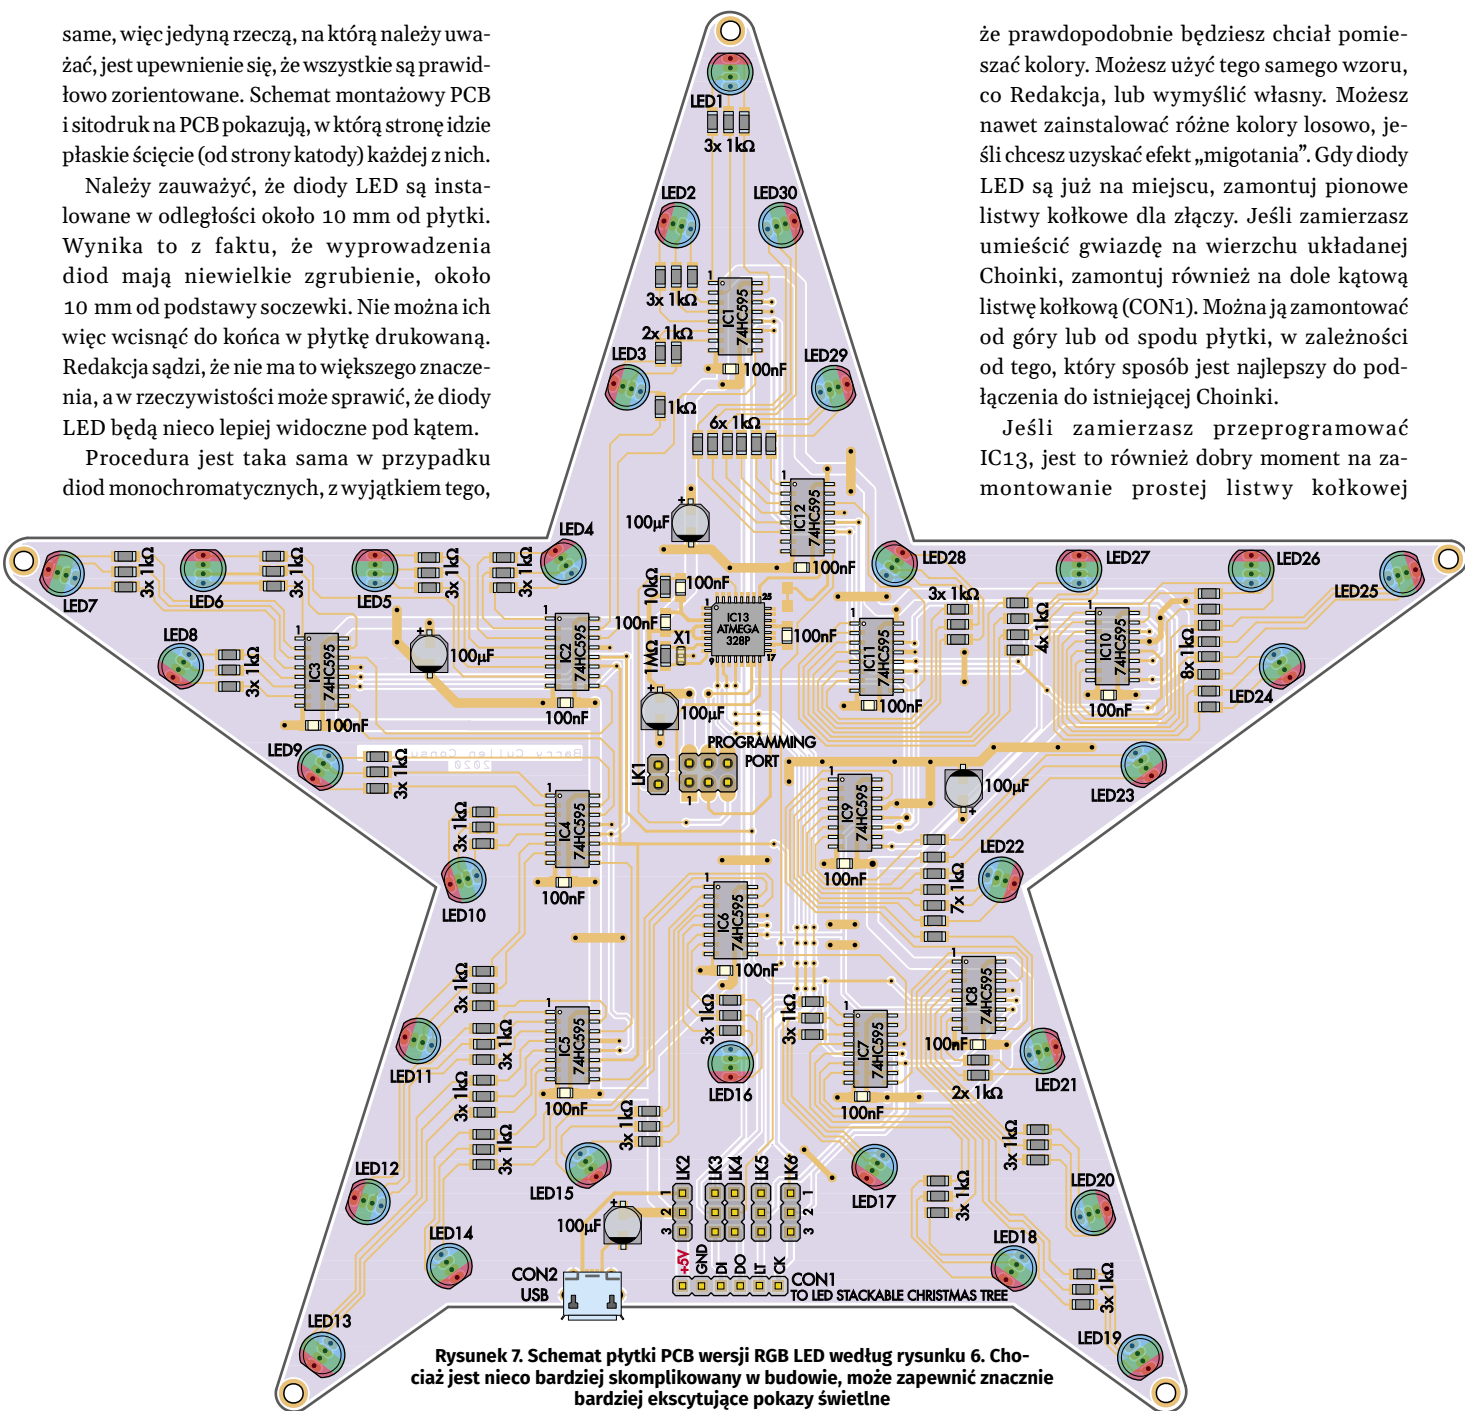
same, więc jedyną rzeczą, na którą należy uważać, jest upewnienie się, że wszystkie są prawidłowo zorientowane. Schemat montażowy PCB i sitodruk na PCB pokazują, w którą stronę idzie płaskie ścięcie (od strony katody) każdej z nich.

Należy zauważyć, że diody LED są instalowane w odległości około 10 mm od płytki. Wynika to z faktu, że wyprowadzenia diod mają niewielkie zgrubienie, około 10 mm od podstawy soczewki. Nie można ich więc wcisnąć do końca w płytkę drukowaną. Redakcja sądzi, że nie ma to większego znaczenia, a w rzeczywistości może sprawić, że diody LED będą nieco lepiej widoczne pod kątem.

Procedura jest taka sama w przypadku diod monochromatycznych, z wyjątkiem tego, że prawdopodobnie będziesz chciał pomieszać kolory. Możesz użyć tego samego wzoru, co Redakcja, lub wymyślić własny. Możesz nawet zainstalować różne kolory losowo, jeśli chcesz uzyskać efekt „migotania”. Gdy diody LED są już na miejscu, zamontuj pionowe listwy kołkowe dla złączy. Jeśli zamierzasz umieścić gwiazdę na wierzchu układanej Choinki, zamontuj również na dole kątową listwę kołkową (CON1). Można ją zamontować od góry lub od spodu płytki, w zależności od tego, który sposób jest najlepszy do podłączenia do istniejącej Choinki.

Jeśli zamierzasz przeprogramować IC13, jest to również dobry moment na zamontowanie prostej listwy kołkowej

LED1 3x 1kΩ LED2 LED30 3x 1kΩ IC1 74HC595 2x 1kΩ LED3 100nF LED29 1kΩ 6x 1kΩ IC12 74HC595 100µF LED4 100nF LED28 LED27 LED26 LED25 LED7 3x 1kΩ LED6 3x 1kΩ LED5 3x 1kΩ 3x 1kΩ IC2 74HC595 10kΩ 100nF IC13 ATMEGA 328P 100nF 3x 1kΩ 4x 1kΩ IC10 74HC595 8x 1kΩ LED8 3x 1kΩ IC3 74HC595 100µF X1 1MΩ IC11 74HC595 LED24 100nF 100nF 100µF 100nF 100nF LED9 3x 1kΩ PROGRAMMING PORT LK1 IC9 74HC595 100µF LED23 3x 1kΩ IC4 74HC595 LED22 LED10 100nF 100nF 7x 1kΩ IC6 74HC595 100nF IC8 74HC595 3x 1kΩ 3x 1kΩ 3x 1kΩ IC7 74HC595 100nF LED21 LED11 3x 1kΩ IC5 74HC595 LED16 2x 1kΩ 3x 1kΩ 100nF 100nF 3x 1kΩ 3x 1kΩ 3x 1kΩ LED12 LED20 LED15 LK2 LK3 LK4 LK5 LK6 LED17 3x 1kΩ 100µF LED18 LED14 +5V GND DI DO LT CK CON2 USB CON1 TO LED STACKABLE CHRISTMAS TREE 3x 1kΩ LED13 LED19

Rysunek 7. Schemat płytki PCB wersji RGB LED według rysunku 6. Chociaż jest nieco bardziej skomplikowany w budowie, może zapewnić znacznie bardziej ekscytujące pokazy świetlne